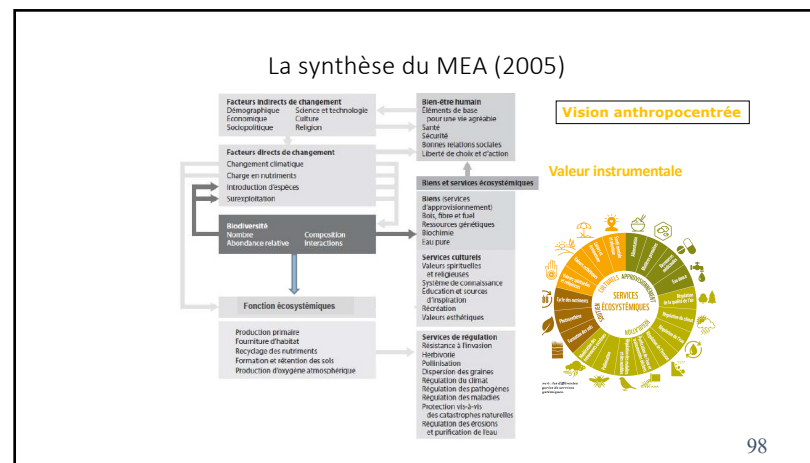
La synthèse du MEA (2005)

Vision anthropocentrée

Valeur instrumentale

Facteurs indirects de changement
Démographique
Économique
Sociopolitique
Science et technologie
Culture
Religion

Facteurs directs de changement
Changement climatique
Charge en nutriments
Introduction d'espèces
Surexploitation

Biodiversité
Nombre
Abondance relative
Composition
Interactions

Fonction écosystémiques

Production primaire
Fourniture d'habitat
Recyclage des nutriments
Formation et rétention des sols
Production d'oxygène atmosphérique

Bien-être humain
Éléments de base pour une vie agréable
Santé
Sécurité
Bonnes relations sociales
Liberté de choix et d'action

Biens et services écosystémiques

Biens (services d'approvisionnement)
Bois, fibre et fuel
Ressources génétiques
Biochimie
Eau pure

Services culturels
Valeurs spirituelles et religieuses
Système de connaissance
Éducation et sources d'inspiration
Récréation
Valeurs esthétiques

Services de régulation
Résistance à l'invasion
Herbivorie
Pollinisation
Dispersion des graines
Régulation du climat
Régulation des pathogènes
Régulation des maladies
Protection vis-à-vis des catastrophes naturelles
Régulation des érosions et purification de l'eau

SERVICES ÉCOSYSTÉMIQUES
APPROVISIONNEMENT
CULTURELS
SOUTIEN
RÉGULATION
Cycle des nutriments
Photosynthèse
Formation des sols
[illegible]

98